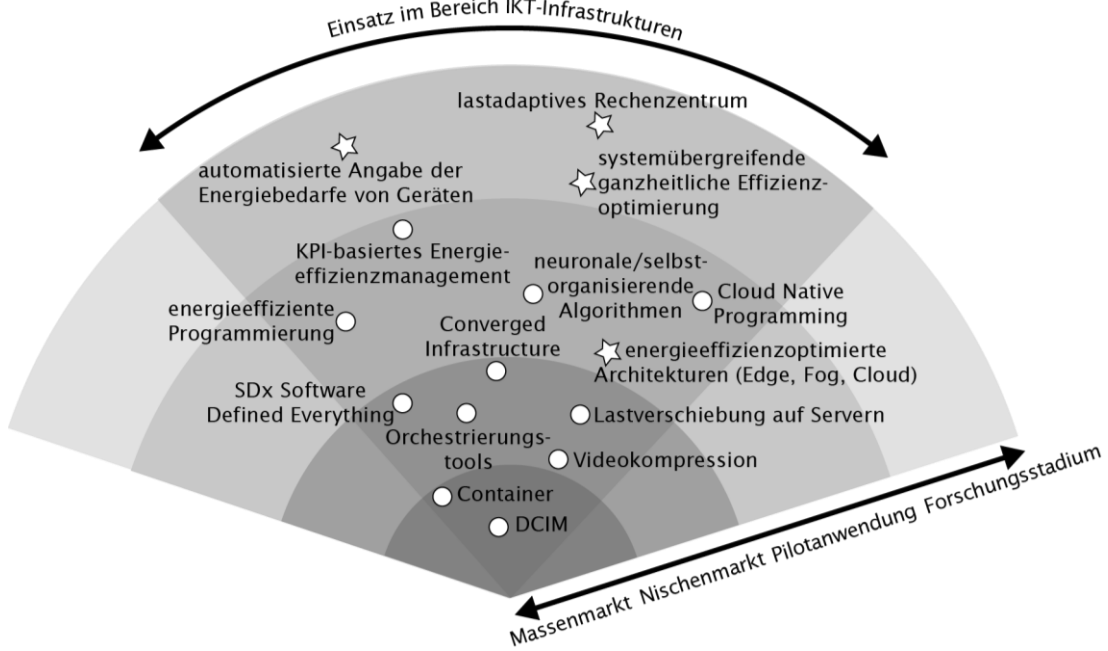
Einsatz im Bereich IKT-Infrastrukturen

lastadaptives Rechenzentrum

automatisierte Angabe der Energiebedarfe von Geräten

systemübergreifende ganzheitliche Effizienzoptimierung

KPI-basiertes Energieeffizienzmanagement

neuronale/selbstorganisierende Algorithmen

Cloud Native Programming

energieeffiziente Programmierung

Converged Infrastructure

energieeffizienzoptimierte Architekturen (Edge, Fog, Cloud)

SDx Software Defined Everything

Orchestrierungstools

Lastverschiebung auf Servern

Videokompression

Container

DCIM

Massenmarkt Nischenmarkt Pilotanwendung Forschungsstadium